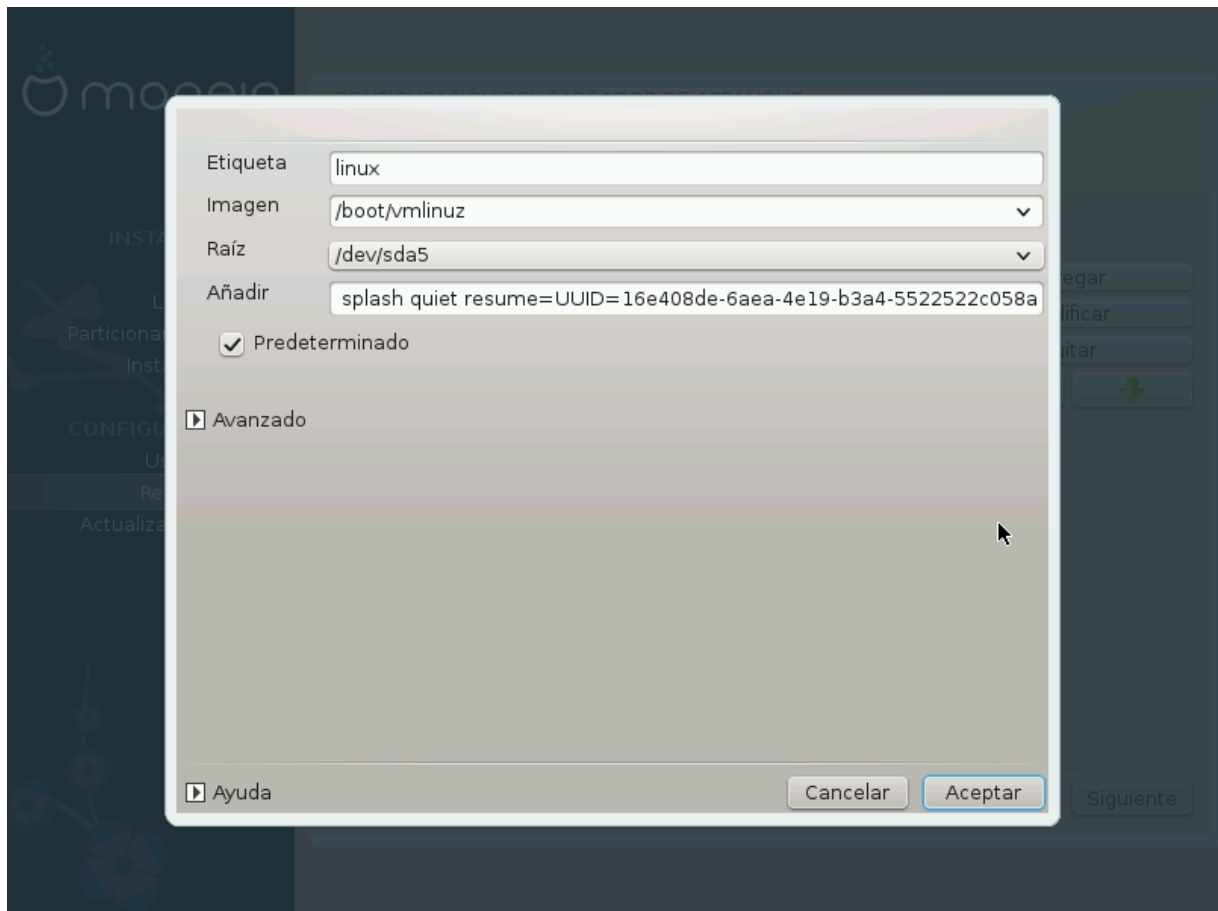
mageia

INSTA

L
Particiona
Insta

CONFIGU
U
Re
Actualiza

Etiqueta linux

Imagen /boot/vmlinuz

Raíz /dev/sda5

Añadir splash quiet resume=UUID=16e408de-6aea-4e19-b3a4-5522522c058a

Predeterminado

Avanzado

egar
ificar
itar

Ayuda

Cancelar Aceptar

Siguiente